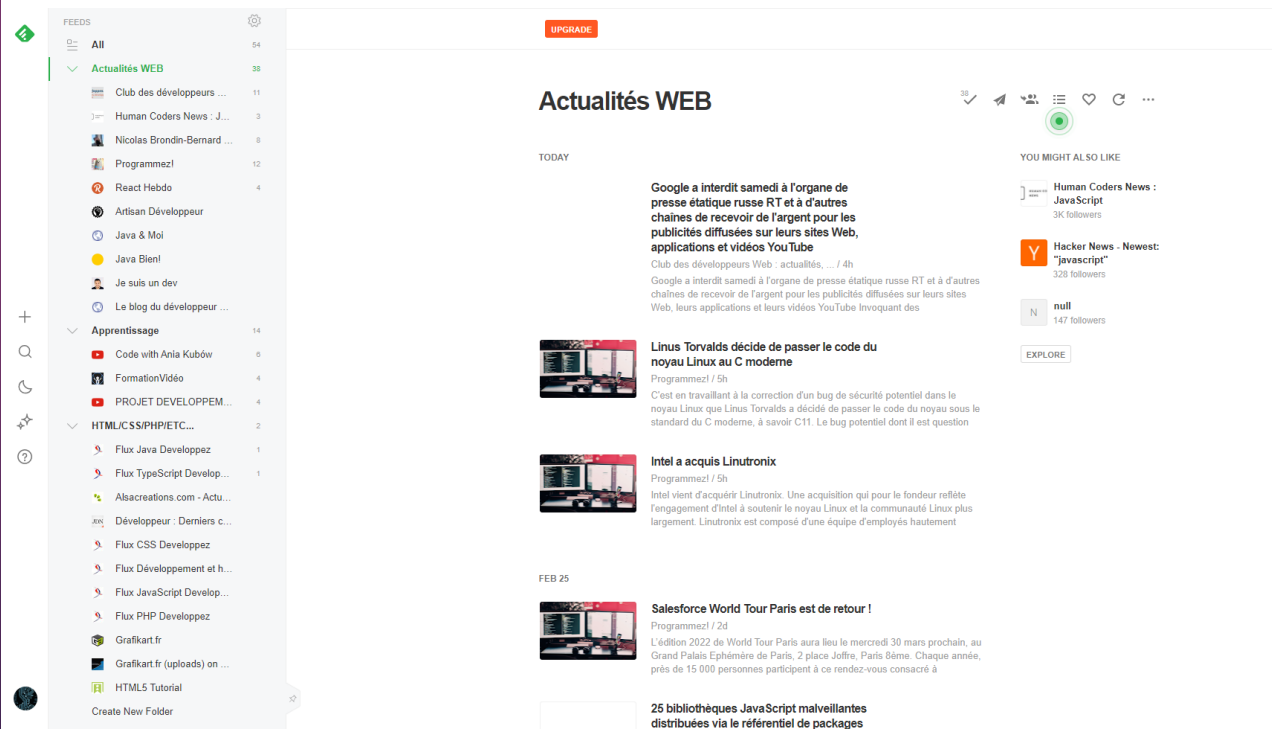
FEEDS

All 54

Actualités WEB 38

Club des développeurs ... 11

Human Coders News : J... 3

Nicolas Brondin-Bernard ... 8

Programmez! 12

React Hebdo 4

Artisan Développeur

Java & Moi

Java Bien!

Je suis un dev

Le blog du développeur ...

Apprentissage 14

Code with Ania Kubów 6

FormationVidéo 4

PROJET DEVELOPPEM... 4

HTML/CSS/PHP/ETC... 2

Flux Java Developpez 1

Flux TypeScript Develop... 1

Alsacreations.com - Actu...

Développeur : Derniers c...

Flux CSS Developpez

Flux Développement et h...

Flux JavaScript Develop...

Flux PHP Developpez

Grafikart.fr

Grafikart.fr (uploads) on ...

HTML5 Tutorial

Create New Folder

UPGRADE

Actualités WEB

38

TODAY

Google a interdit samedi à l'organe de presse étatique russe RT et à d'autres chaînes de recevoir de l'argent pour les publicités diffusées sur leurs sites Web, applications et vidéos YouTube

Club des développeurs Web : actualités, ... / 4h

Google a interdit samedi à l'organe de presse étatique russe RT et à d'autres chaînes de recevoir de l'argent pour les publicités diffusées sur leurs sites Web, leurs applications et leurs vidéos YouTube Invoquant des

Linus Torvalds décide de passer le code du noyau Linux au C moderne

Programmez! / 5h

C'est en travaillant à la correction d'un bug de sécurité potentiel dans le noyau Linux que Linus Torvalds a décidé de passer le code du noyau sous le standard du C moderne, à savoir C11. Le bug potentiel dont il est question

Intel a acquis Linutronix

Programmez! / 5h

Intel vient d'acquérir Linutronix. Une acquisition qui pour le fondeur reflète l'engagement d'Intel à soutenir le noyau Linux et la communauté Linux plus largement. Linutronix est composé d'une équipe d'employés hautement

FEB 25

Salesforce World Tour Paris est de retour !

Programmez! / 2d

L'édition 2022 de World Tour Paris aura lieu le mercredi 30 mars prochain, au Grand Palais Ephémère de Paris, 2 place Joffre, Paris 8ème. Chaque année, près de 15 000 personnes participent à ce rendez-vous consacré à

25 bibliothèques JavaScript malveillantes distribuées via le référentiel de packages

YOU MIGHT ALSO LIKE

Human Coders News : JavaScript
3K followers

Hacker News - Newest: "javascript"
328 followers

N
null
147 followers

EXPLORE